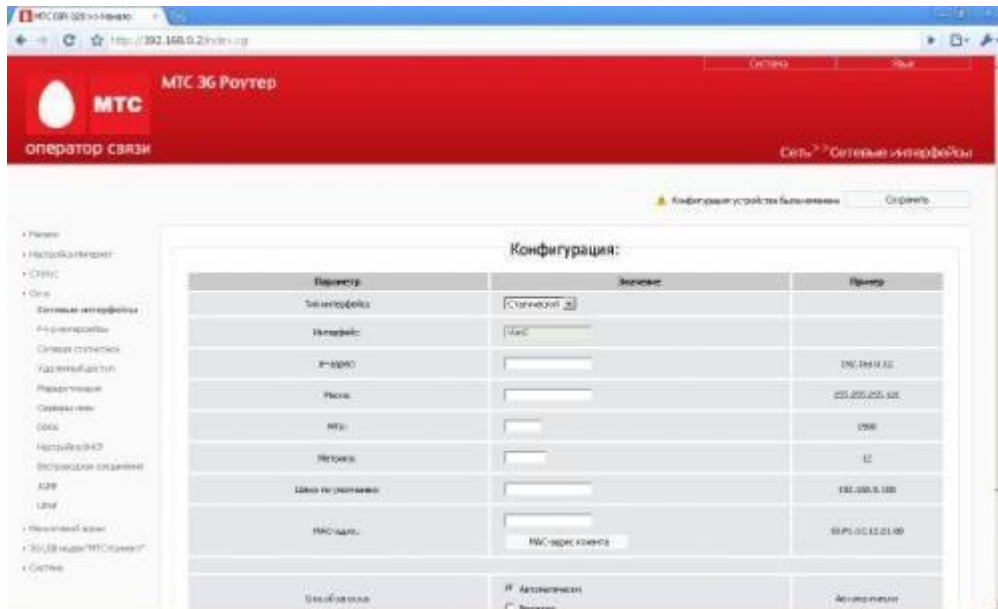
МТС ОВR-320 >> Начало

http://192.168.0.2/index.cgi

Система | Язык

МТС

оператор связи

МТС 3G Роутер

Сеть >> Сетевые интерфейсы

Конфигурация устройства была изменена | Сохранить

• Начало
• Настройка Интернет
• Статус
• Сеть
Сетевые интерфейсы
Р-р интерфейсы
Сетевая статистика
Удаленный доступ
Маршрутизация
Серверы имен
DDNS
Настройка DHCP
Беспроводное соединение
IGMP
UPnP
• Межсетевой экран
• 3G USB модем "МТС Коннект"
• Система

Конфигурация:

| Параметр | Значение | Пример |
|---|---|---|
| Тип интерфейса | Статический | |
| Интерфейс | WAN | |
| IP-адрес | | 192.168.0.12 |
| Маска | | 255.255.255.128 |
| MTU | | 1500 |
| Метрика | | 12 |
| Шлюз по умолчанию | | 192.168.0.100 |
| MAC-адрес | MAC-адрес клиента | 00:F1:0C:02:21:00 |
| Способ запуска | Автоматически / Вручную | Автоматически |